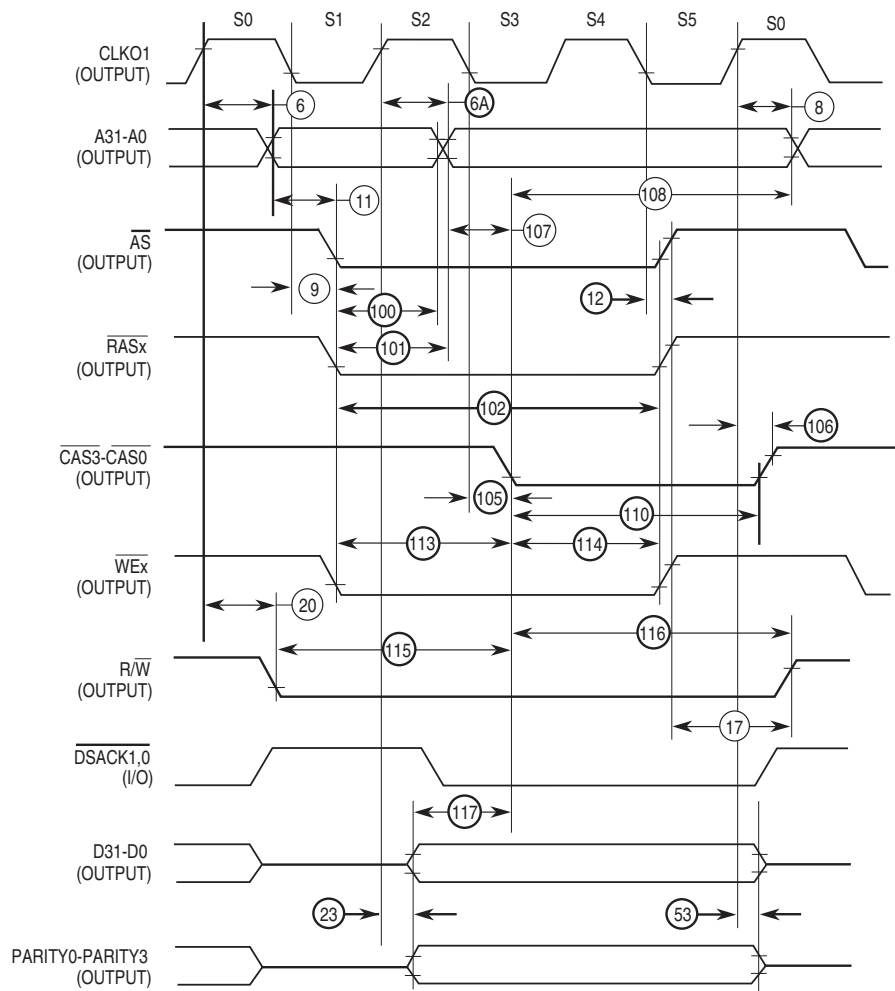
S0 S1 S2 S3 S4 S5 S0

CLKO1 (OUTPUT)

6

6A

8

A31-A0 (OUTPUT)

11

108

$\overline{AS}$ (OUTPUT)

107

9

12

100

$\overline{RASx}$ (OUTPUT)

101

102

$\overline{CAS3}$-$\overline{CAS0}$ (OUTPUT)

106

105

110

113

114

$\overline{WEx}$ (OUTPUT)

20

115

116

R/$\overline{W}$ (OUTPUT)

17

$\overline{DSACK1,0}$ (I/O)

117

D31-D0 (OUTPUT)

23

53

PARITY0-PARITY3 (OUTPUT)